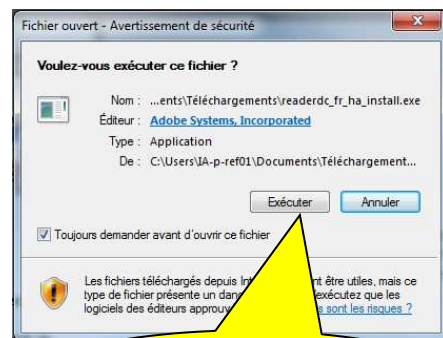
Fichier ouvert - Avertissement de sécurité

Voulez-vous exécuter ce fichier ?

Nom : ...ents\Téléchargements\readerdc_fr_ha_install.exe
Éditeur : Adobe Systems, Incorporated
Type : Application
De : C:\Users\IA-p-ref01\Documents\Téléchargement...

Exécuter Annuler

Toujours demander avant d'ouvrir ce fichier

Les fichiers téléchargés depuis In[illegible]nt être utiles, mais ce type de fichier présente un dan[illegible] exécutez que les logiciels des éditeurs approu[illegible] sont les risques ?